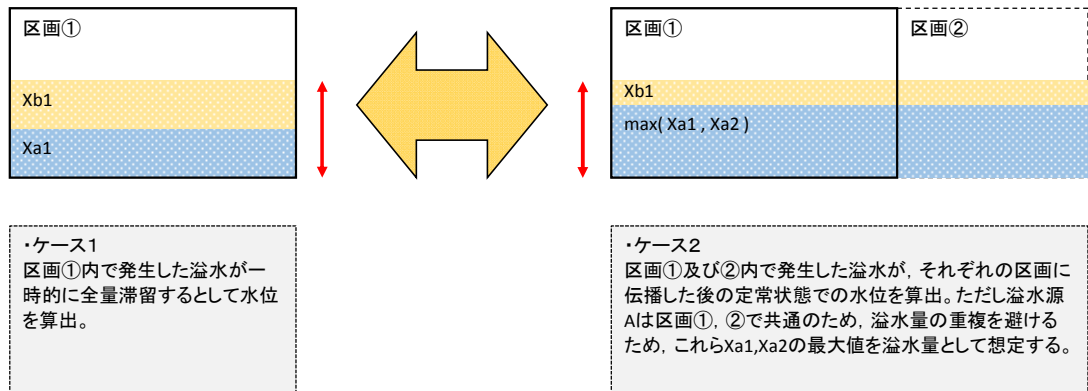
区画①

Xb1

Xa1

区画①

区画②

Xb1

max( Xa1 , Xa2 )

・ケース1
区画①内で発生した溢水が一時的に全量滞留するとして水位を算出。

・ケース2
区画①及び②内で発生した溢水が，それぞれの区画に伝播した後の定常状態での水位を算出。ただし溢水源Aは区画①，②で共通のため，溢水量の重複を避けるため，これらXa1,Xa2の最大値を溢水量として想定する。